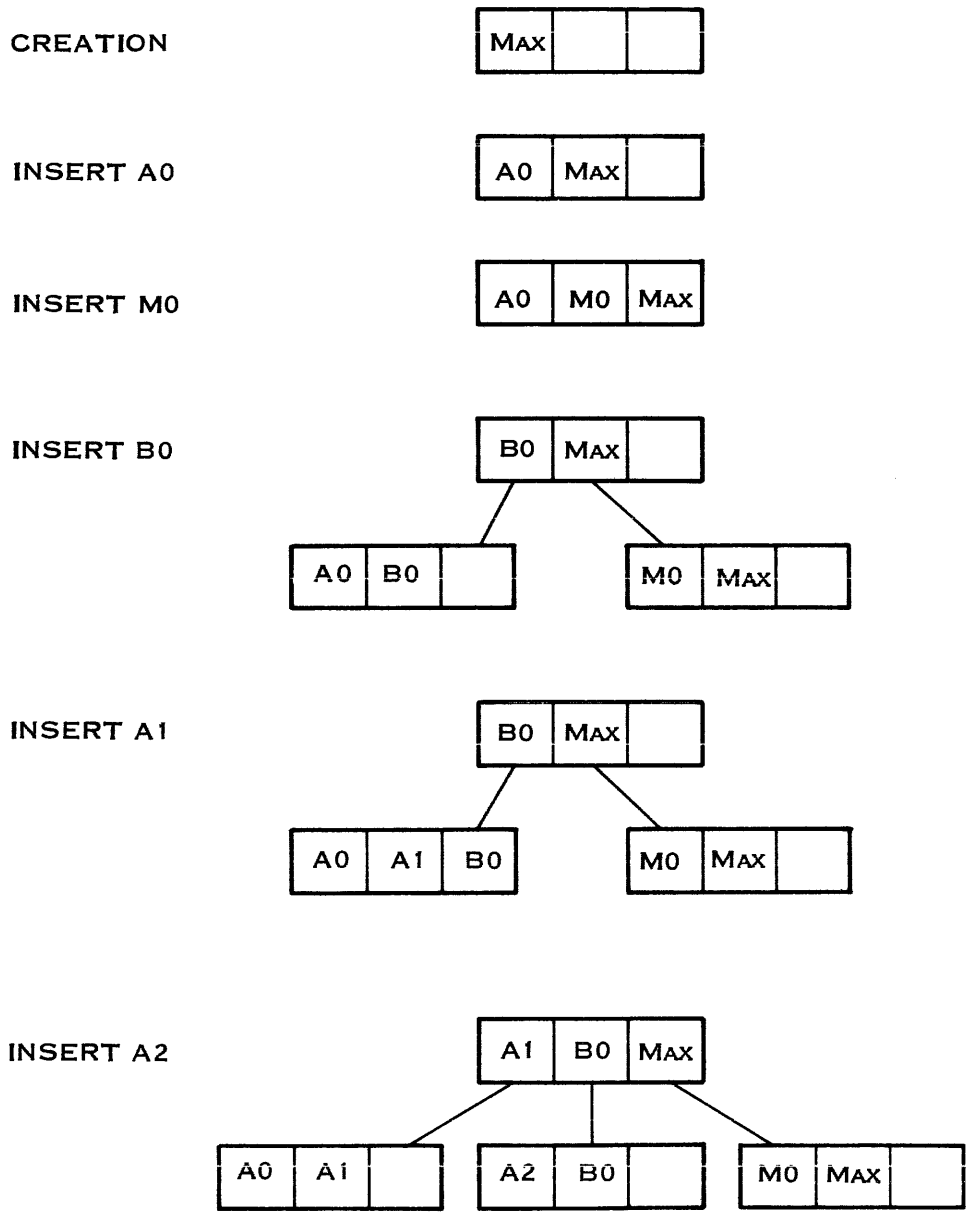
CREATION

| MAX | | |
|---|---|---|

INSERT A0

| A0 | MAX | |
|---|---|---|

INSERT M0

| A0 | M0 | MAX |
|---|---|---|

INSERT B0

| B0 | MAX | |
|---|---|---|

| A0 | B0 | |
|---|---|---|

| M0 | MAX | |
|---|---|---|

INSERT A1

| B0 | MAX | |
|---|---|---|

| A0 | A1 | B0 |
|---|---|---|

| M0 | MAX | |
|---|---|---|

INSERT A2

| A1 | B0 | MAX |
|---|---|---|

| A0 | A1 | |
|---|---|---|

| A2 | B0 | |
|---|---|---|

| M0 | MAX | |
|---|---|---|